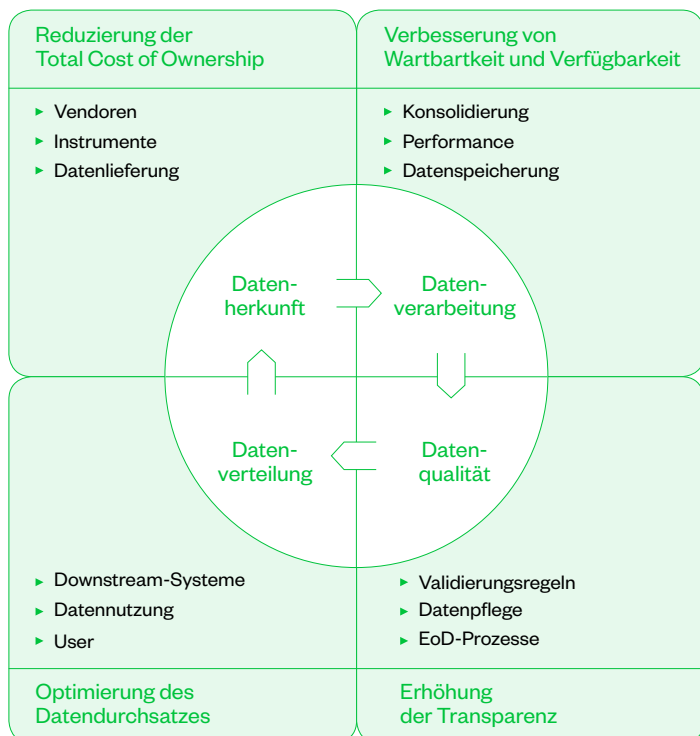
Reduzierung der Total Cost of Ownership

- Vendoren
- Instrumente
- Datenlieferung

Verbesserung von Wartbartkeit und Verfügbarkeit

- Konsolidierung
- Performance
- Datenspeicherung

Datenherkunft

Datenverarbeitung

Datenverteilung

Datenqualität

- Downstream-Systeme
- Datennutzung
- User

Optimierung des Datendurchsatzes

- Validierungsregeln
- Datenpflege
- EoD-Prozesse

Erhöhung der Transparenz